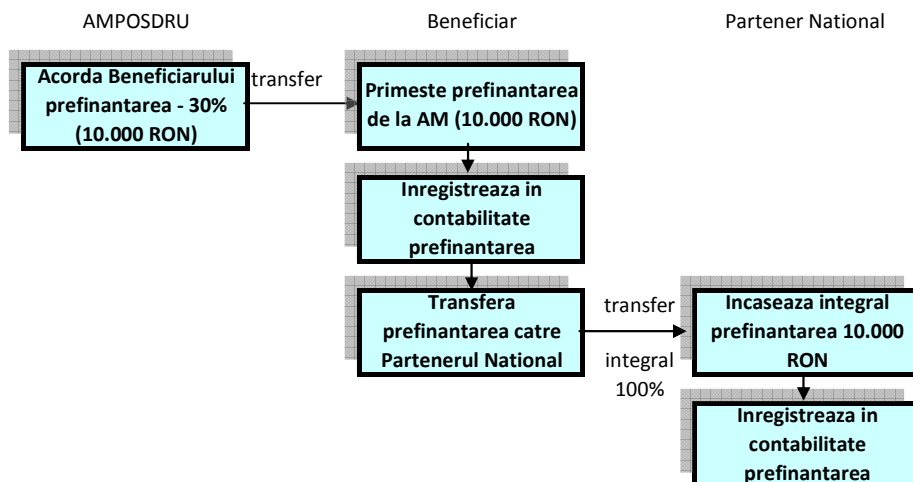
AMPOSDRU

Beneficiar

Partener National

Acorda Beneficiarului prefinantarea - 30% (10.000 RON)

transfer

Primeste prefinantarea de la AM (10.000 RON)

Inregistreaza in contabilitate prefinantarea

Transfera prefinantarea catre Partenerul National

transfer

integral 100%

Incaseaza integral prefinantarea 10.000 RON

Inregistreaza in contabilitate prefinantarea